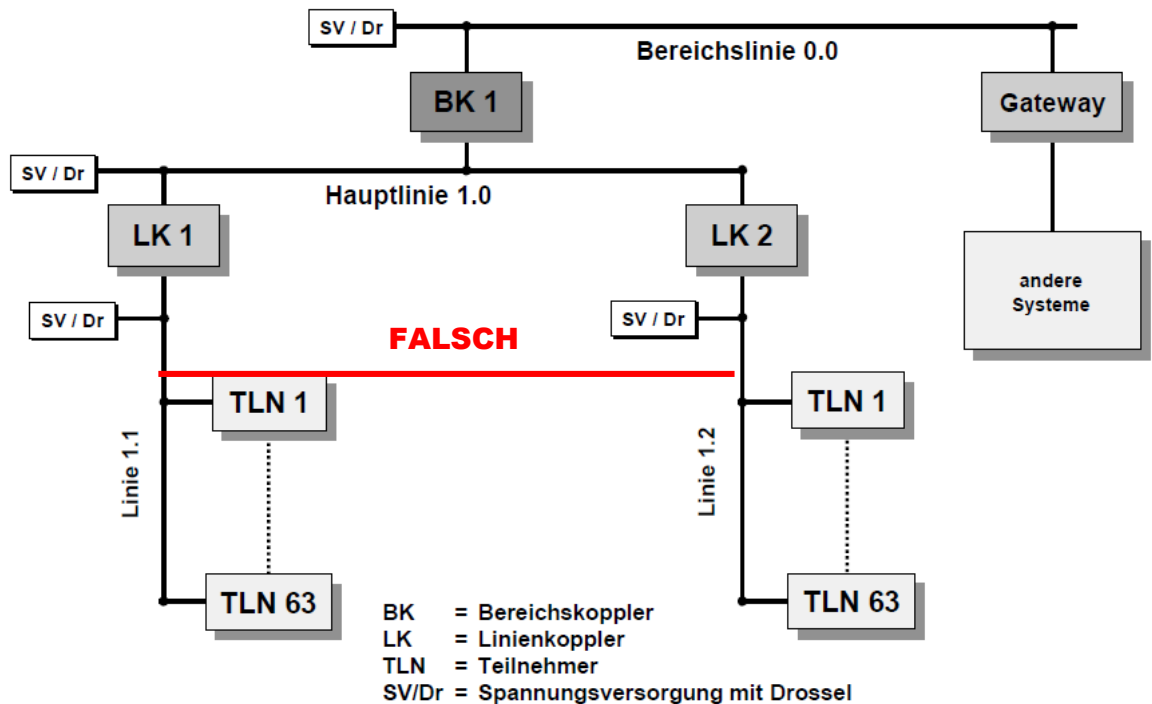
SV / Dr

Bereichslinie 0.0

BK 1

Gateway

SV / Dr

Hauptlinie 1.0

LK 1

LK 2

andere Systeme

SV / Dr

SV / Dr

FALSCH

TLN 1

TLN 1

Linie 1.1

Linie 1.2

TLN 63

TLN 63

BK = Bereichskoppler
LK = Linienkoppler
TLN = Teilnehmer
SV/Dr = Spannungsversorgung mit Drossel